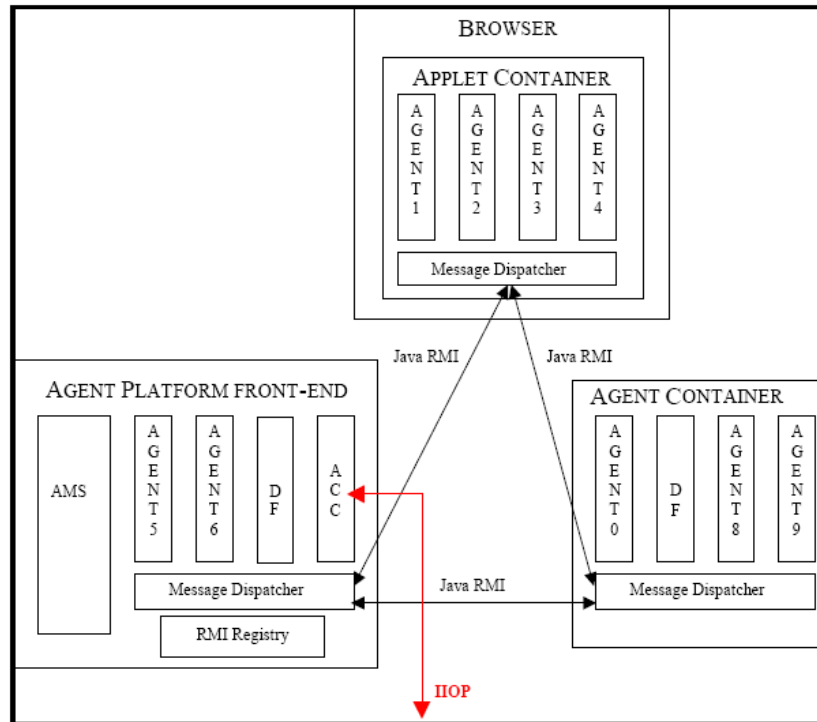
BROWSER

APPLET CONTAINER

AGENT 1

AGENT 2

AGENT 3

AGENT 4

Message Dispatcher

Java RMI

Java RMI

AGENT PLATFORM FRONT-END

AMS

AGENT 5

AGENT 6

DF

ACC

Message Dispatcher

RMI Registry

AGENT CONTAINER

AGENT 0

DF

AGENT 8

AGENT 9

Java RMI

Message Dispatcher

IIOP